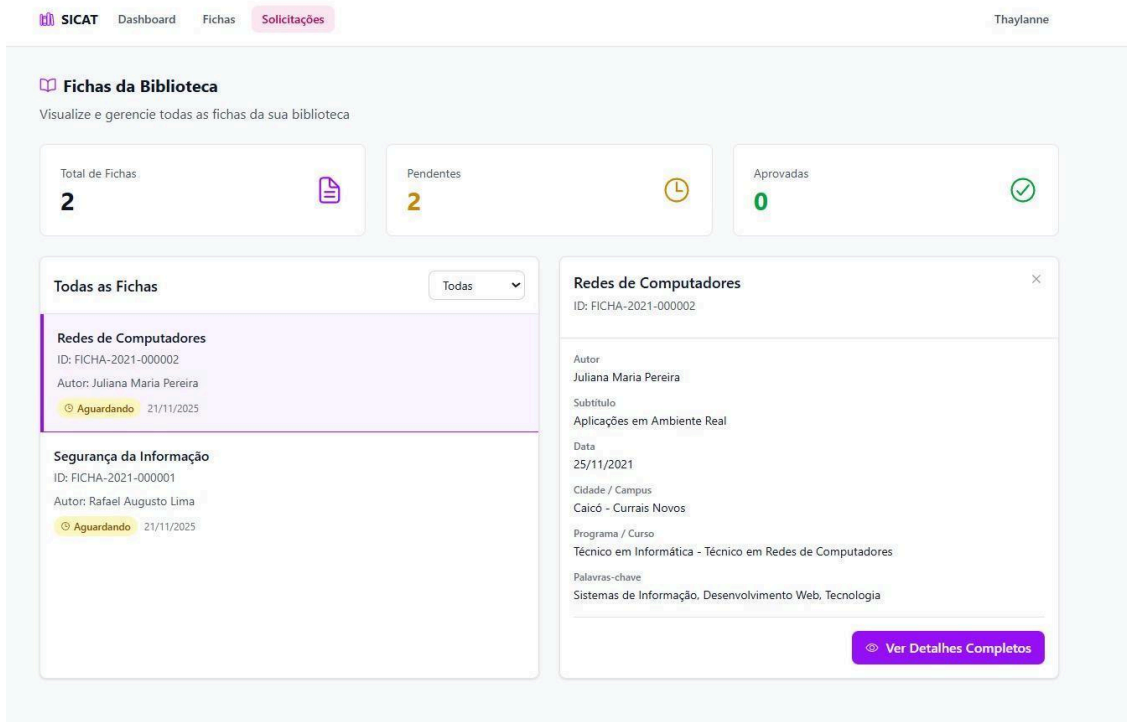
SICAT Dashboard Fichas Solicitações Thaylanne

Fichas da Biblioteca

Visualize e gerencie todas as fichas da sua biblioteca

Total de Fichas
2

Pendentes
2

Aprovadas
0

Todas as Fichas
Todas

Redes de Computadores
ID: FICHA-2021-000002
Autor: Juliana Maria Pereira
Aguardando 21/11/2025

Segurança da Informação
ID: FICHA-2021-000001
Autor: Rafael Augusto Lima
Aguardando 21/11/2025

Redes de Computadores
ID: FICHA-2021-000002

Autor
Juliana Maria Pereira

Subtítulo
Aplicações em Ambiente Real

Data
25/11/2021

Cidade / Campus
Caicó - Currais Novos

Programa / Curso
Técnico em Informática - Técnico em Redes de Computadores

Palavras-chave
Sistemas de Informação, Desenvolvimento Web, Tecnologia

Ver Detalhes Completos